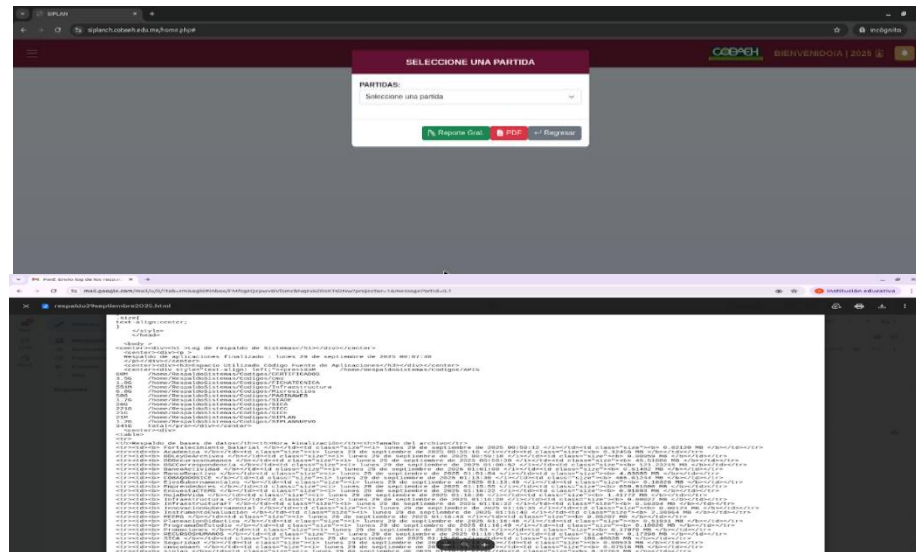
SIPLAN

siplanch.cobaeh.edu.mx/home.php#

Incógnito

COBAEH BIENVENIDO/A | 2025

SELECCIONE UNA PARTIDA

PARTIDAS:

Seleccione una partida

Reporte Gral.  PDF  Regresar

Institución educativa

respaldo29septiembre2025.html

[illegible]